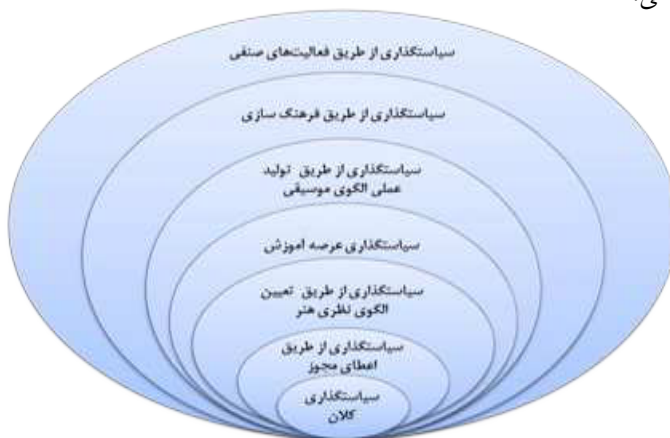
ی

سیاستگذاری از طریق فعالیت‌های صنفی

سیاستگذاری از طریق فرهنگ سازی

سیاستگذاری از طریق تولید عملی الگوی موسیقی

سیاستگذاری عرصه آموزش

سیاستگذاری از طریق تعیین الگوی نظری هنر

سیاستگذاری از طریق اعطای مجوز

سیاستگذاری کلان